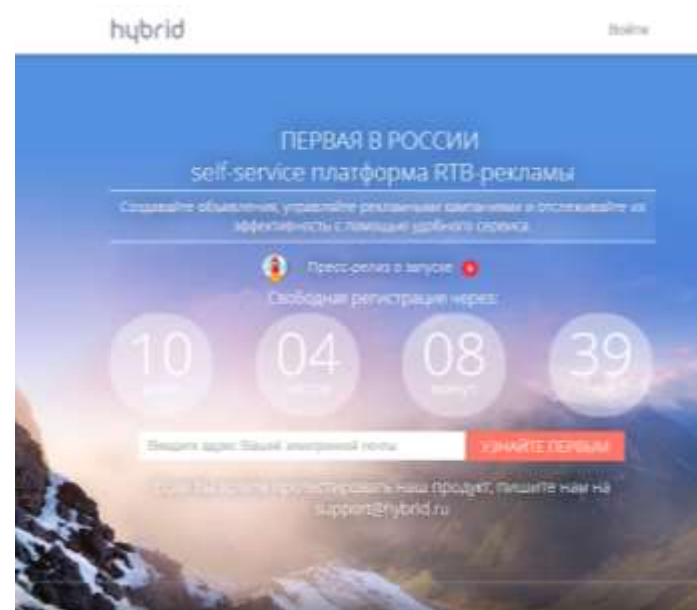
hybrid

Войти

ПЕРВАЯ В РОССИИ
self-service платформа RTB-рекламы

Создавайте объявления, управляйте рекламными кампаниями и отслеживайте их эффективность с помощью удобного сервиса

Пресс-релиз о запуске

Свободная регистрация через:

10
дней

04
часов

08
минут

39
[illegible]

Введите адрес Вашей электронной почты

УЗНАЙТЕ ПЕРВЫМ

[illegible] протестировать наш продукт, пишите нам на support@hybrid.ru